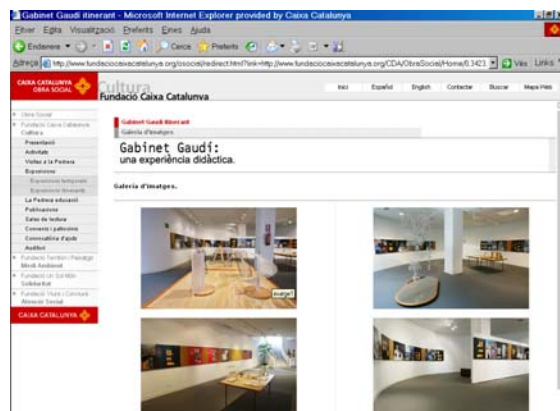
Gabinet Gaudi itinerant - Microsoft Internet Explorer provided by Caixa Catalunya

Fitxer Edita Visualització Preferits Eines Ajuda

Endarrere Cerca Preferits

Adreça http://www.fundaciocaixacatalunya.org/osocial/redirect.html?link=http://www.fundaciocaixacatalunya.org/CDA/ObraSocial/Home/0,3423 Vés Links

CAIXA CATALUNYA OBRA SOCIAL

Cultura
Fundació Caixa Catalunya

Inici Español English Contactar Buscar Mapa Web

Obra Social
Fundació Caixa Catalunya
Cultura
Presentació
Activitats
Visites a la Pedrera
Exposicions
Exposicions temporals
Exposicions itinerants
La Pedrera educació
Publicacions
Sales de lectura
Connexió i patrimoni
Convocatòries d'ajuda
Auditori
Fundació Territori i Paisatge
Medi Ambient
Fundació Un Sol Món
Solidaritat
Fundació Viure i Conviure
Atenció Social
CAIXA CATALUNYA

Gabinet Gaudí itinerant
Galeria d'imatges

Gabinet Gaudí:
una experiència didàctica.

Galeria d'imatges.

ampliar